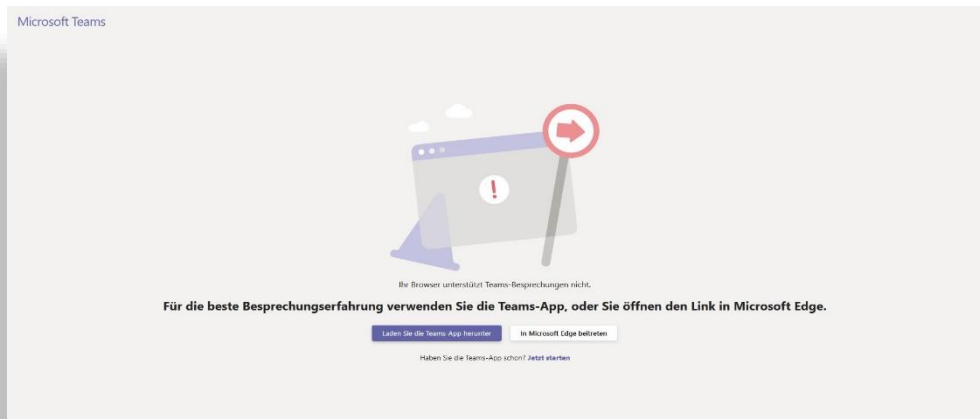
Microsoft Teams

Ihr Browser unterstützt Teams-Besprechungen nicht.

Für die beste Besprechungserfahrung verwenden Sie die Teams-App, oder Sie öffnen den Link in Microsoft Edge.

Laden Sie die Teams-App herunter

In Microsoft Edge beitreten

Haben Sie die Teams-App schon? Jetzt starten